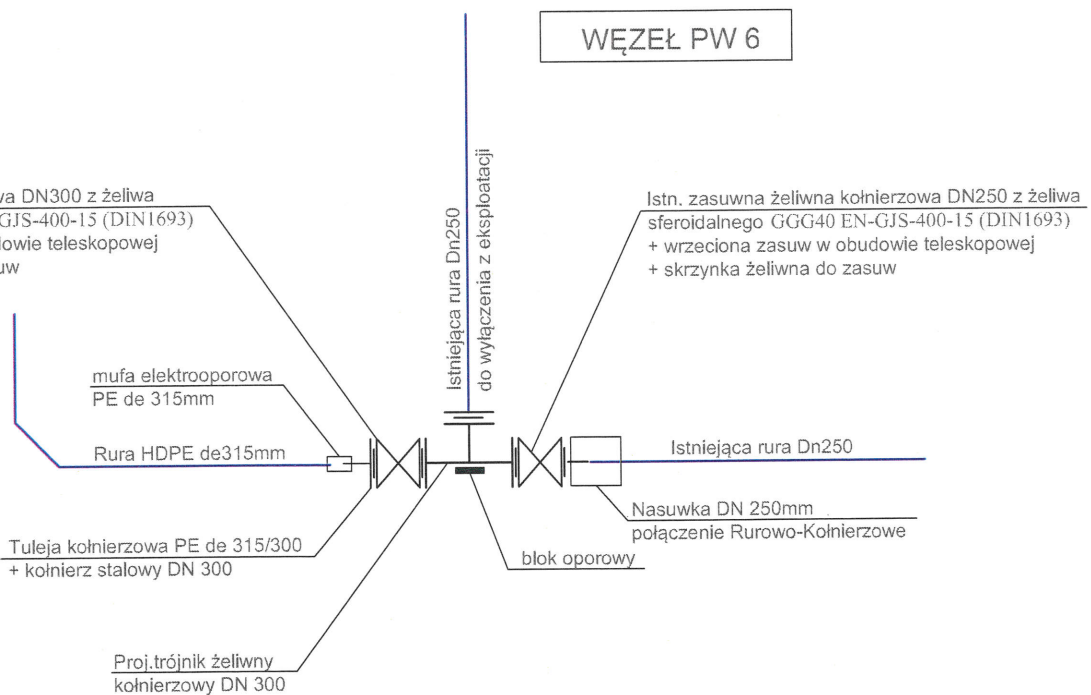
WĘZEŁ PW 6

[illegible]a DN300 z żeliwa
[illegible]GJS-400-15 (DIN1693)
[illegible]dowie teleskopowej
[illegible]uw

Istniejąca rura Dn250
do wyłączenia z eksploatacji

Istn. zasuwna żeliwna kołnierzowa DN250 z żeliwa sferoidalnego GGG40 EN-GJS-400-15 (DIN1693)
+ wrzeciona zasuw w obudowie teleskopowej
+ skrzynka żeliwna do zasuw

mufa elektrooporowa
PE de 315mm

Rura HDPE de315mm

Istniejąca rura Dn250

Nasuwka DN 250mm
połączenie Rurowo-Kołnierzowe

Tuleja kołnierzowa PE de 315/300
+ kołnierz stalowy DN 300

blok oporowy

Proj.trójnik żeliwny
kołnierzowy DN 300